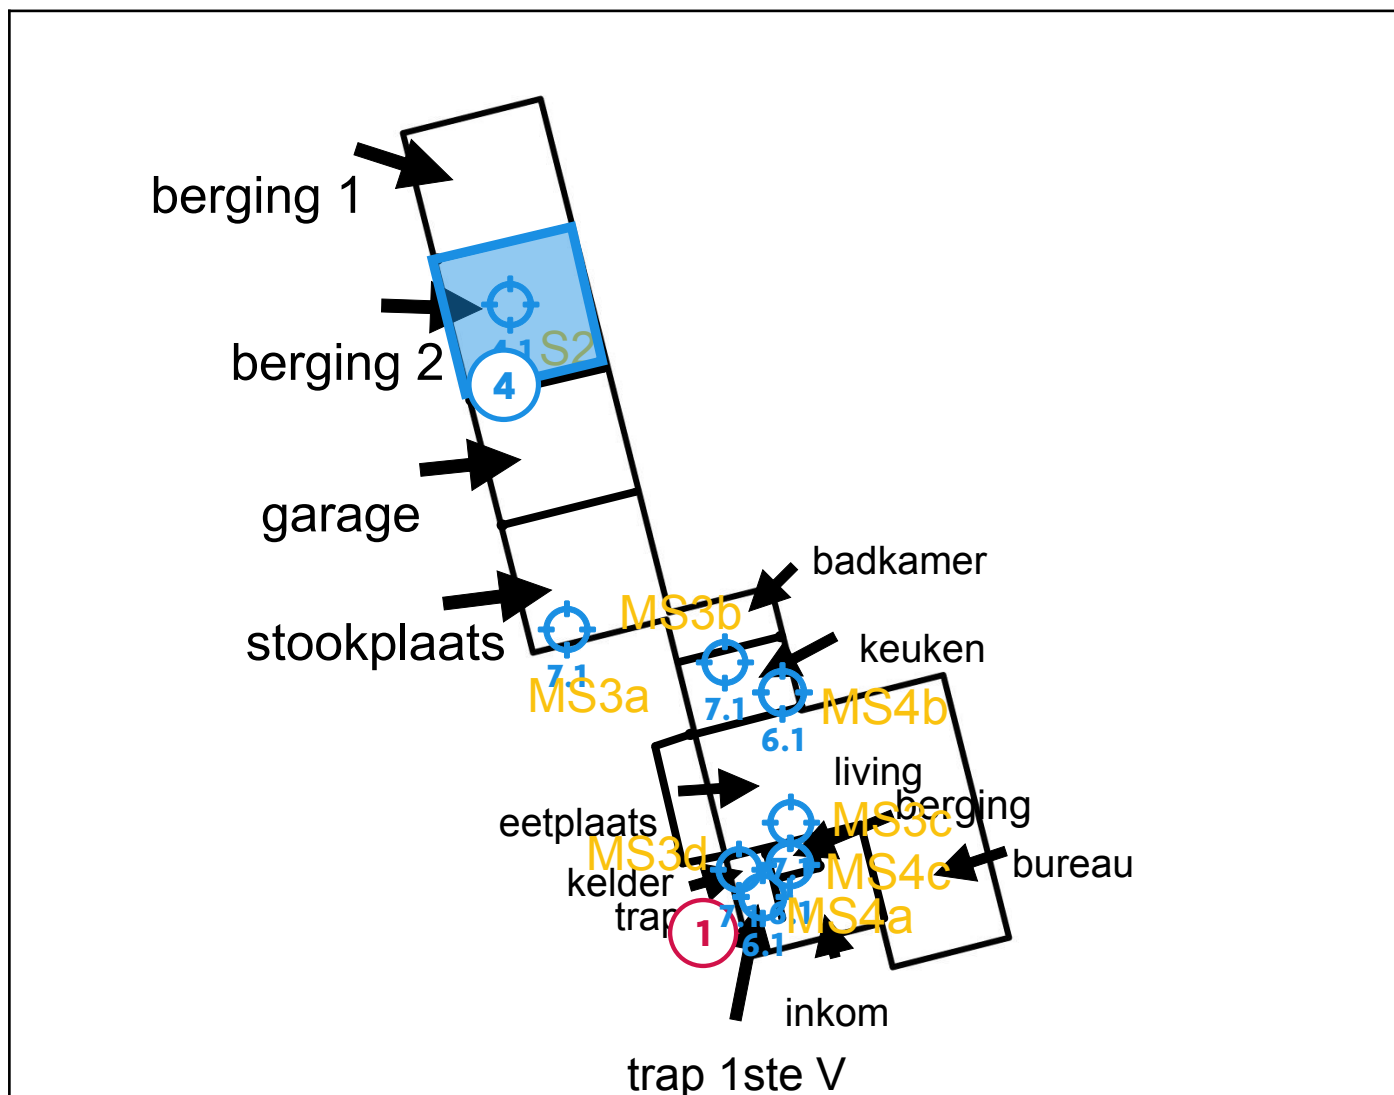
berging 1

berging 2

4.1 S2

4

garage

stookplaats

7.1

MS3a

MS3b

badkamer

keuken

7.1

6.1

MS4b

living

berging

MS3c

bureau

eetplaats

MS3d

kelder

trap

MS4c

7.1

6.1

6.1

MS4a

1

inkom

trap 1ste V